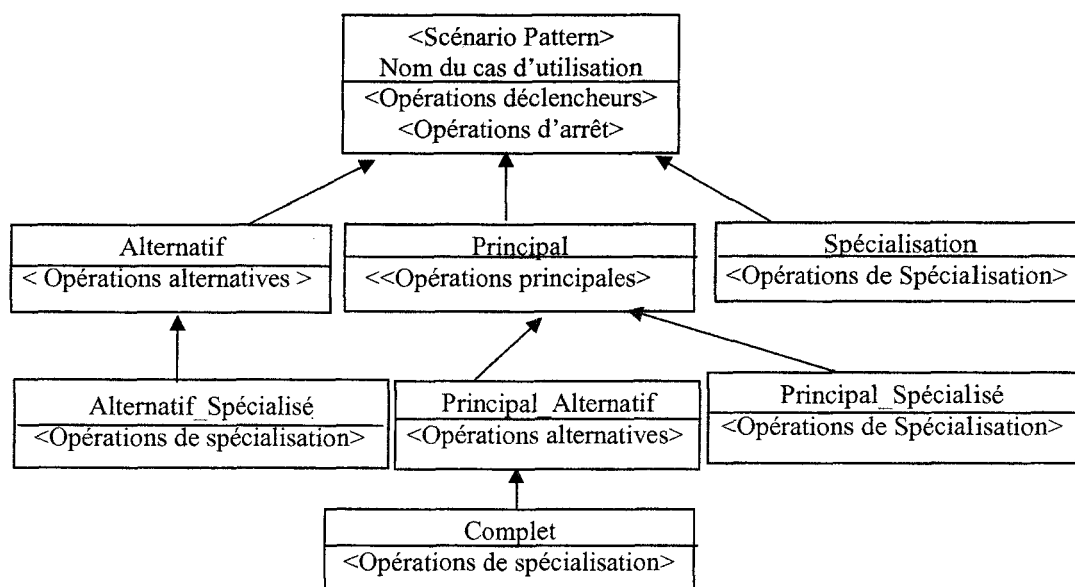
<Scénario Pattern>
Nom du cas d'utilisation
<Opérations déclencheurs>
<Opérations d'arrêt>

Alternatif
< Opérations alternatives >

Principal
<<Opérations principales>

Spécialisation
<Opérations de Spécialisation>

Alternatif_Spécialisé
<Opérations de spécialisation>

Principal_Alternatif
<Opérations alternatives>

Principal_Spécialisé
<Opérations de Spécialisation>

Complet
<Opérations de spécialisation>